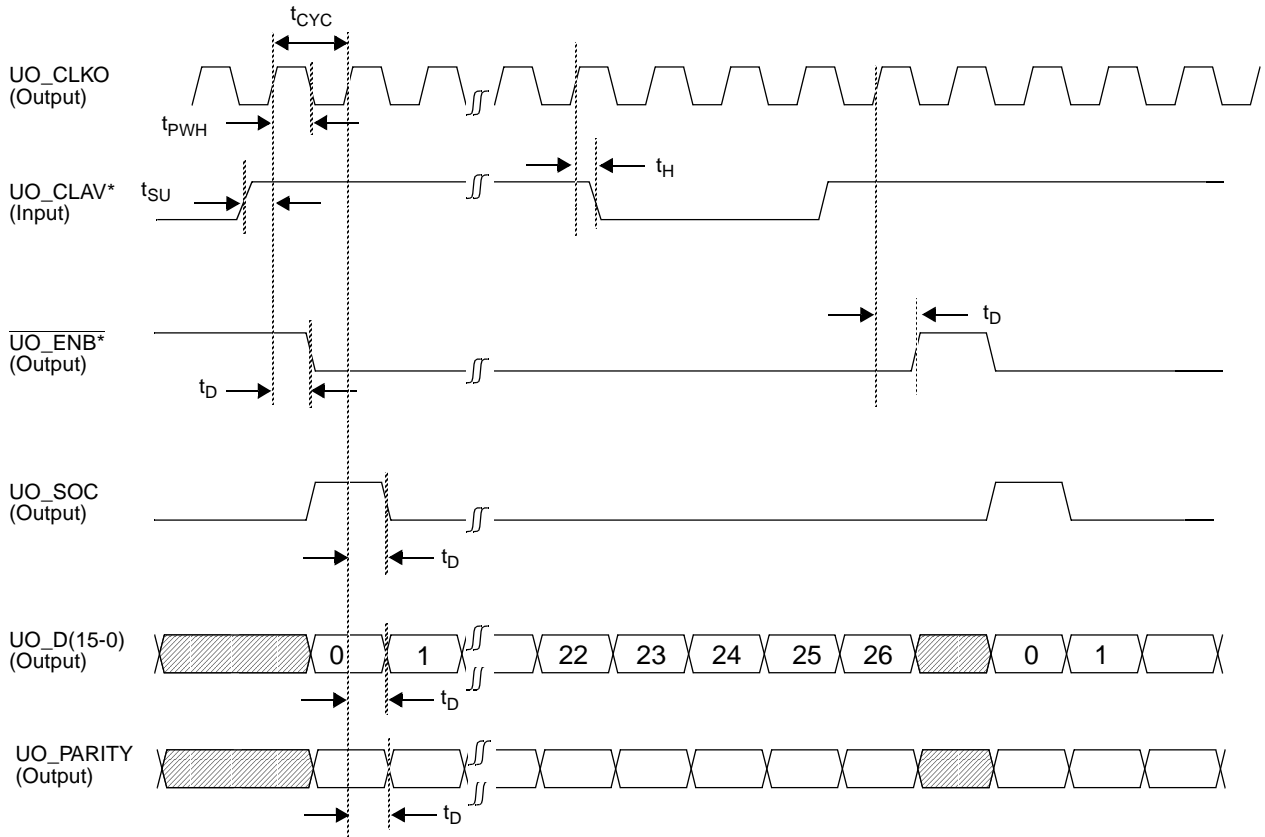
$t_{CYC}$

UO_CLKO
(Output)

$t_{PWH}$

UO_CLAV*
(Input)

$t_{SU}$

$t_H$

$\overline{UO\_ENB^*}$
(Output)

$t_D$

$t_D$

UO_SOC
(Output)

$t_D$

UO_D(15-0)
(Output)

0

1

22

23

24

25

26

0

1

$t_D$

UO_PARITY
(Output)

$t_D$